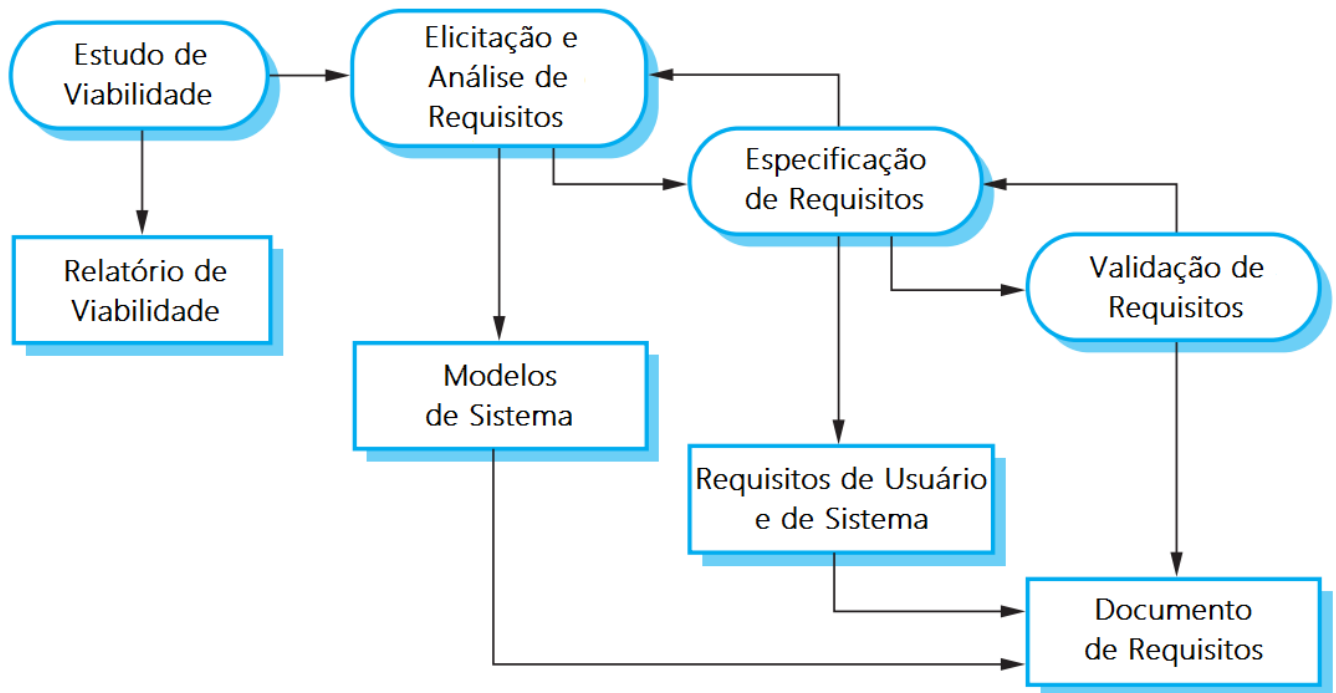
Estudo de Viabilidade

Elicitação e Análise de Requisitos

Especificação de Requisitos

Validação de Requisitos

Relatório de Viabilidade

Modelos de Sistema

Requisitos de Usuário e de Sistema

Documento de Requisitos